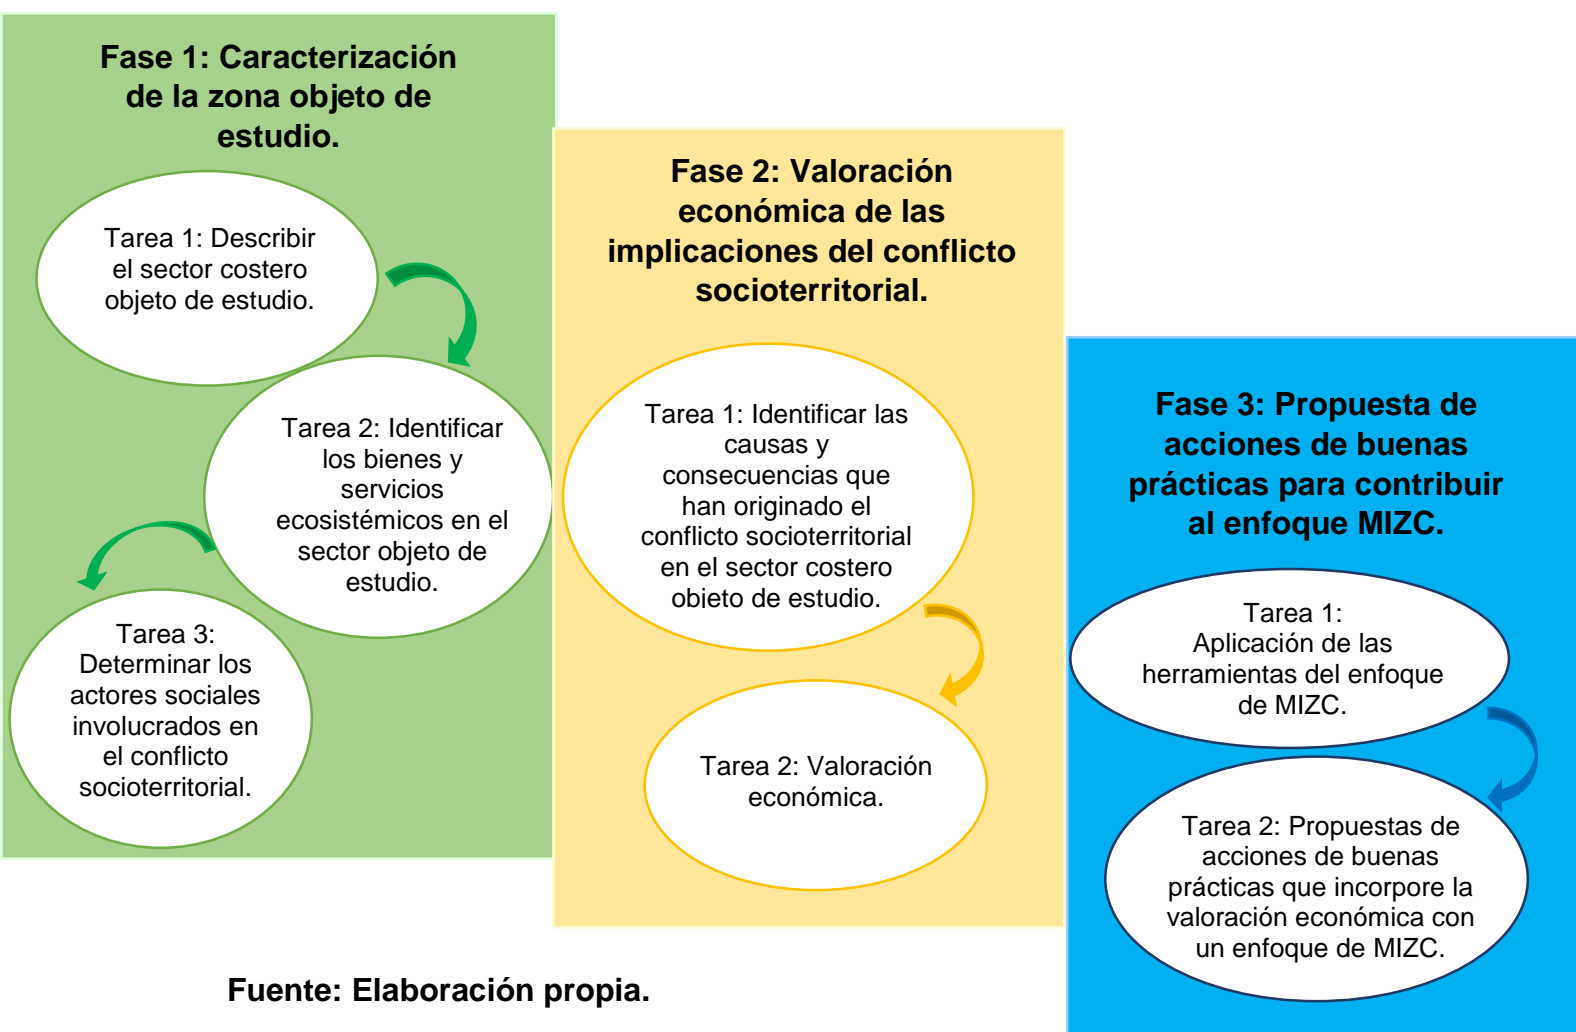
Fase 1: Caracterización de la zona objeto de estudio.

Tarea 1: Describir el sector costero objeto de estudio.

Tarea 2: Identificar los bienes y servicios ecosistémicos en el sector objeto de estudio.

Tarea 3: Determinar los actores sociales involucrados en el conflicto socioterritorial.

Fase 2: Valoración económica de las implicaciones del conflicto socioterritorial.

Tarea 1: Identificar las causas y consecuencias que han originado el conflicto socioterritorial en el sector costero objeto de estudio.

Tarea 2: Valoración económica.

Fase 3: Propuesta de acciones de buenas prácticas para contribuir al enfoque MIZC.

Tarea 1: Aplicación de las herramientas del enfoque de MIZC.

Tarea 2: Propuestas de acciones de buenas prácticas que incorpore la valoración económica con un enfoque de MIZC.

Fuente: Elaboración propia.